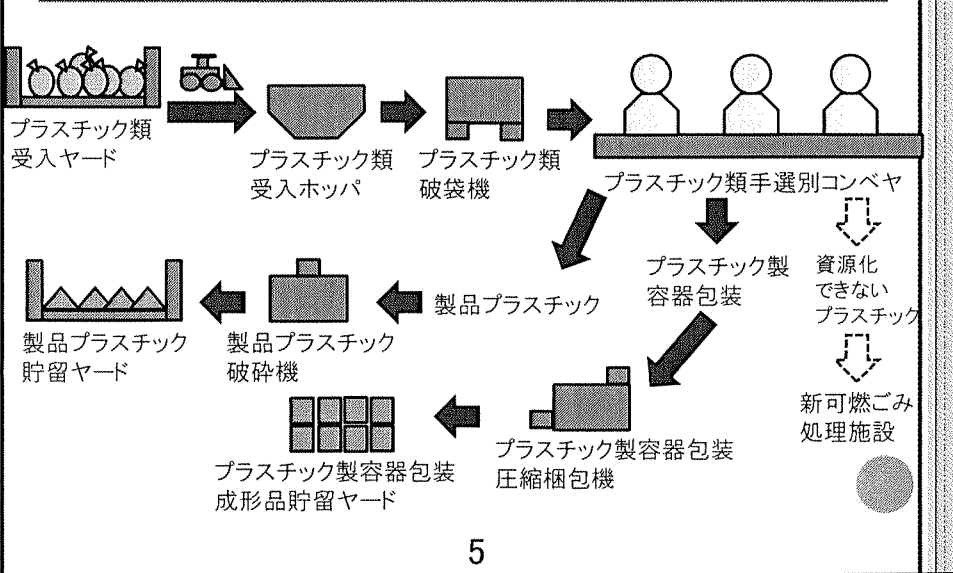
プラスチック類
受入ヤード

プラスチック類
受入ホッパ

プラスチック類
破袋機

プラスチック類手選別コンベヤ

プラスチック製
容器包装

資源化
できない
プラスチック

製品プラスチック

製品プラスチック
貯留ヤード

製品プラスチック
破砕機

新可燃ごみ
処理施設

プラスチック製容器包装
圧縮梱包機

プラスチック製容器包装
成形品貯留ヤード

5